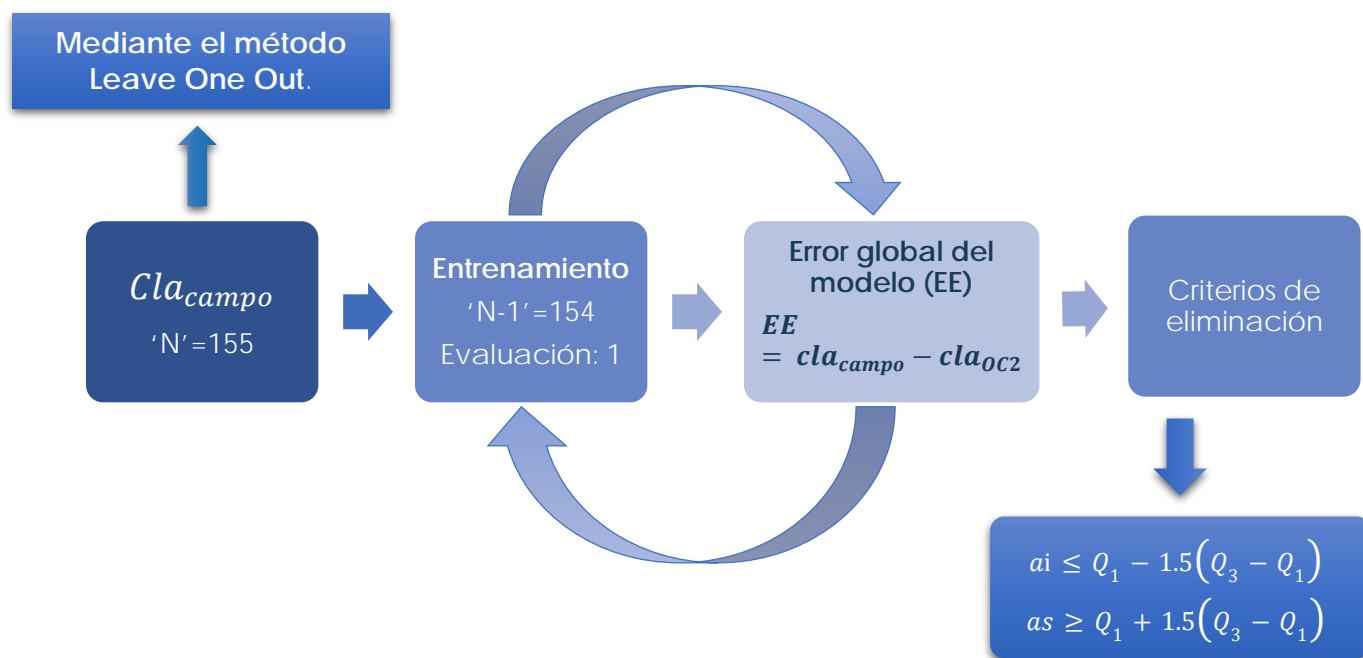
Mediante el método Leave One Out.

$Cla_{campo}$
'N'=155

Entrenamiento
'N-1'=154
Evaluación: 1

Error global del modelo (EE)
$\boldsymbol{EE} = \boldsymbol{cla_{campo} - cla_{OC2}}$

Criterios de eliminación

$ai \leq Q_1 - 1.5(Q_3 - Q_1)$
$as \geq Q_1 + 1.5(Q_3 - Q_1)$